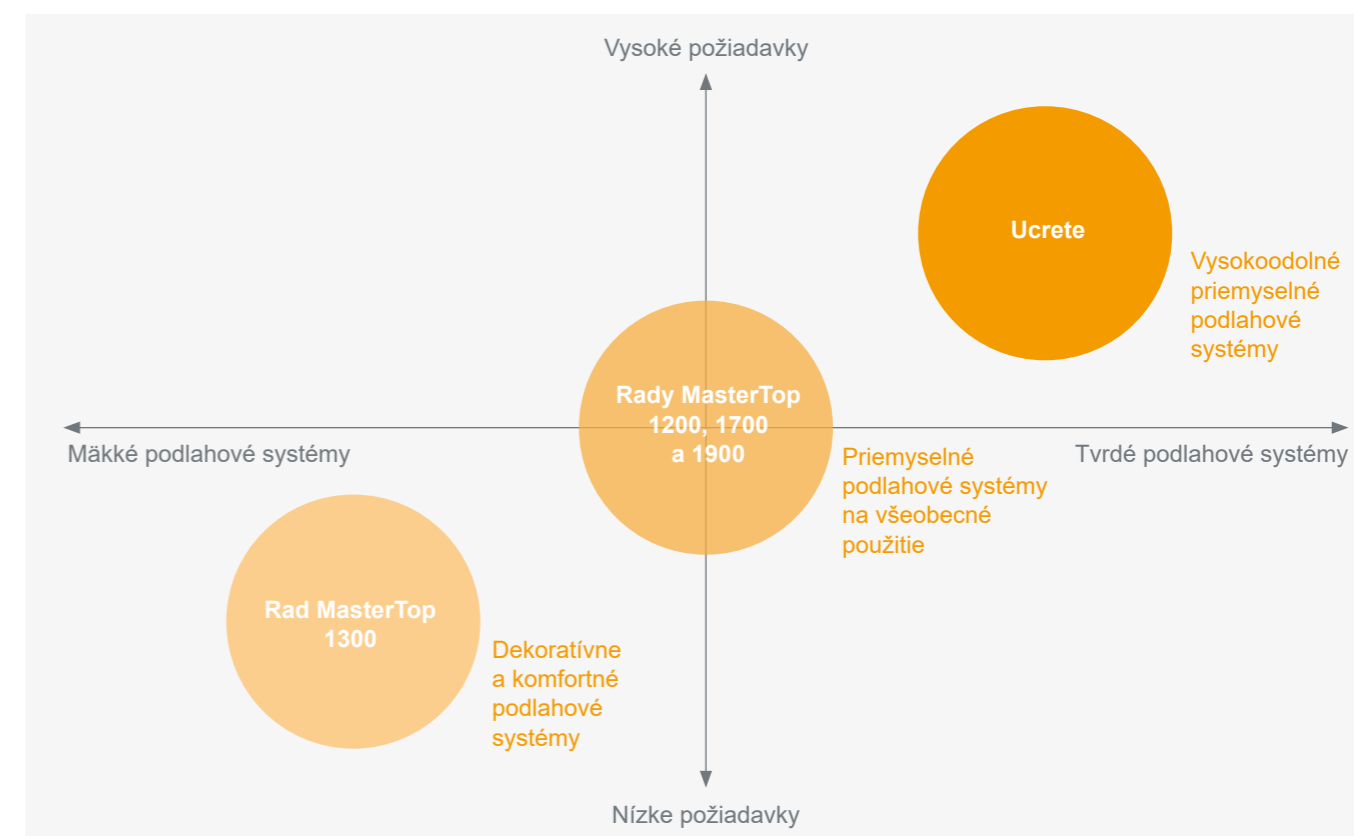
Vysoké požiadavky

Ucrete

Vysokoodolné priemyselné podlahové systémy

Rady MasterTop 1200, 1700 a 1900

Mäkké podlahové systémy

Tvrdé podlahové systémy

Priemyselné podlahové systémy na všeobecné použitie

Rad MasterTop 1300

Dekoratívne a komfortné podlahové systémy

Nízke požiadavky